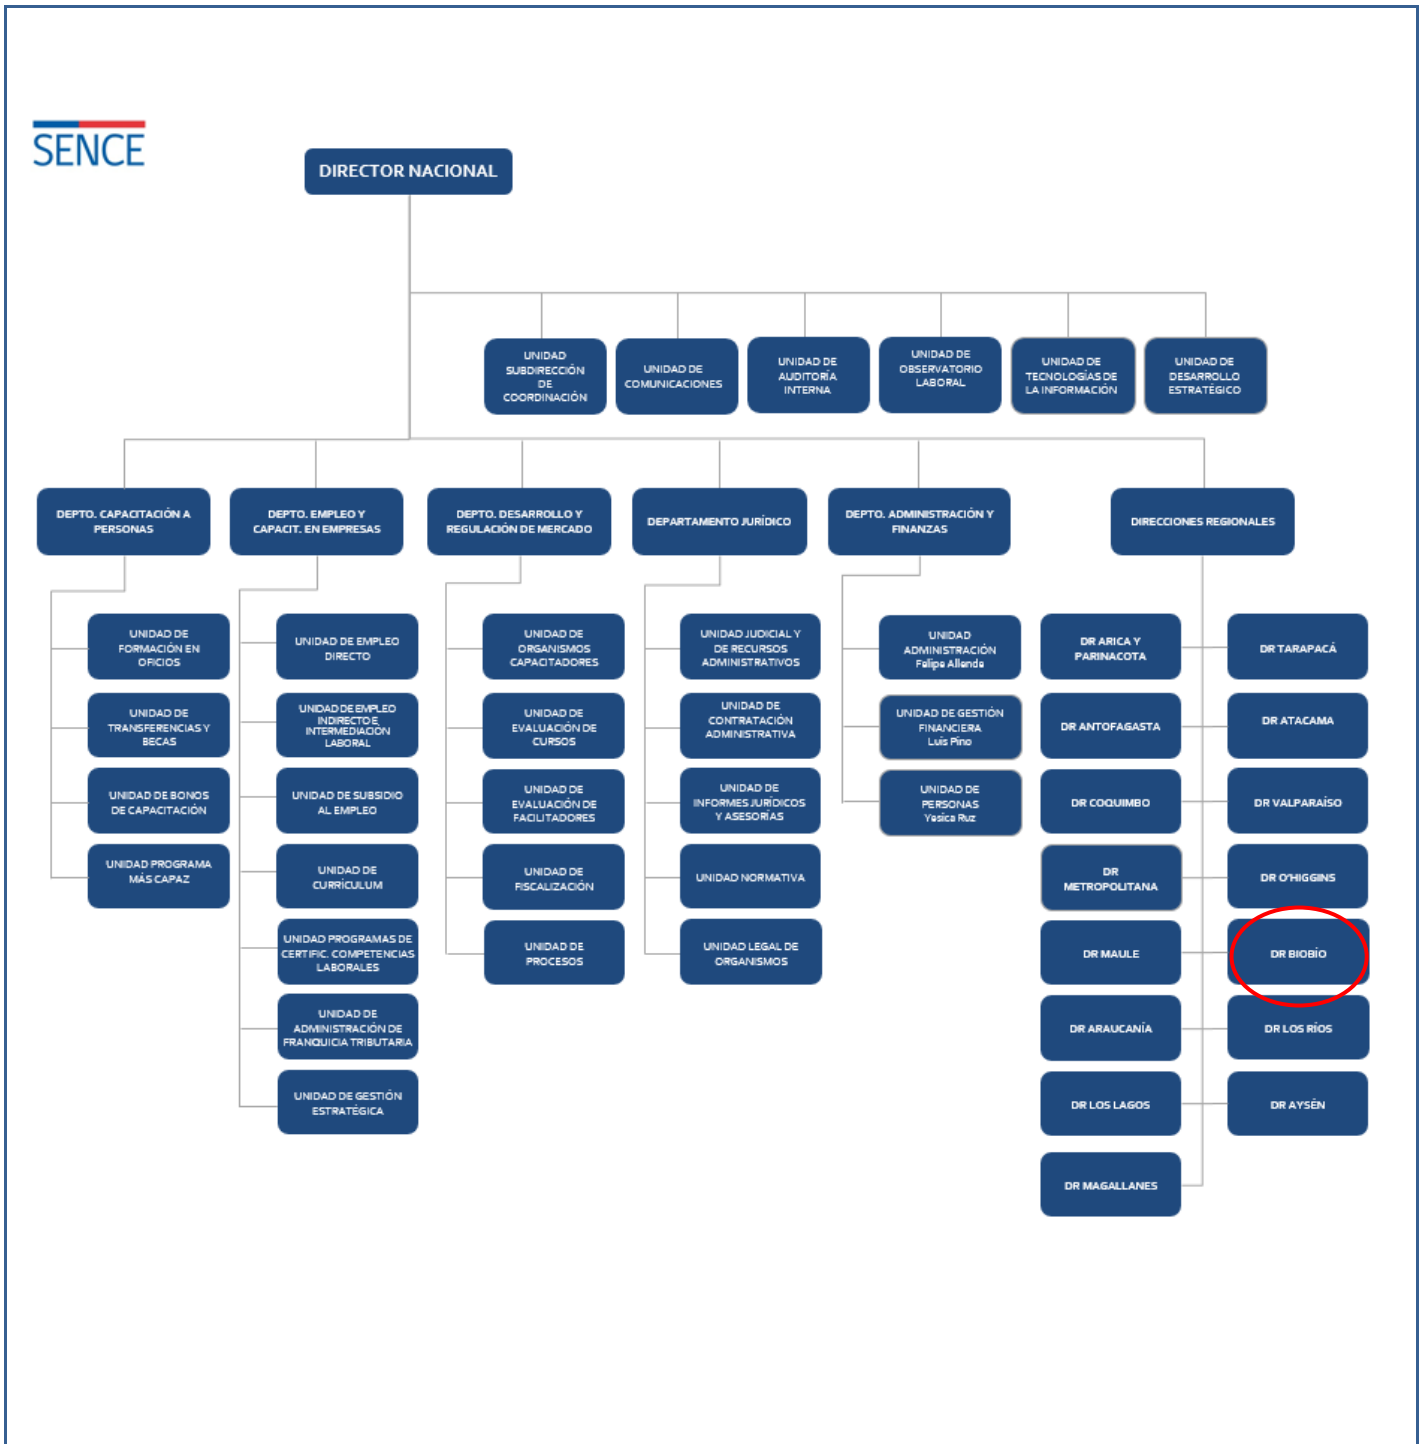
SENCE

DIRECTOR NACIONAL

UNIDAD SUBDIRECCIÓN DE COORDINACIÓN

UNIDAD DE COMUNICACIONES

UNIDAD DE AUDITORÍA INTERNA

UNIDAD DE OBSERVATORIO LABORAL

UNIDAD DE TECNOLOGÍAS DE LA INFORMACIÓN

UNIDAD DE DESARROLLO ESTRATÉGICO

DEPTO. CAPACITACIÓN A PERSONAS

UNIDAD DE FORMACIÓN EN OFICIOS

UNIDAD DE TRANSFERENCIAS Y BECAS

UNIDAD DE BONOS DE CAPACITACIÓN

UNIDAD PROGRAMA MÁS CAPAZ

DEPTO. EMPLEO Y CAPACIT. EN EMPRESAS

UNIDAD DE EMPLEO DIRECTO

UNIDAD DE EMPLEO INDIRECTO E INTERMEDIACIÓN LABORAL

UNIDAD DE SUBSIDIO AL EMPLEO

UNIDAD DE CURRÍCULUM

UNIDAD PROGRAMAS DE CERTIFIC. COMPETENCIAS LABORALES

UNIDAD DE ADMINISTRACIÓN DE FRANQUICIA TRIBUTARIA

UNIDAD DE GESTIÓN ESTRATÉGICA

DEPTO. DESARROLLO Y REGULACIÓN DE MERCADO

UNIDAD DE ORGANISMOS CAPACITADORES

UNIDAD DE EVALUACIÓN DE CURSOS

UNIDAD DE EVALUACIÓN DE FACILITADORES

UNIDAD DE FISCALIZACIÓN

UNIDAD DE PROCESOS

DEPARTAMENTO JURÍDICO

UNIDAD JUDICIAL Y DE RECURSOS ADMINISTRATIVOS

UNIDAD DE CONTRATACIÓN ADMINISTRATIVA

UNIDAD DE INFORMES JURÍDICOS Y ASESORÍAS

UNIDAD NORMATIVA

UNIDAD LEGAL DE ORGANISMOS

DEPTO. ADMINISTRACIÓN Y FINANZAS

UNIDAD ADMINISTRACIÓN Felipe Allende

UNIDAD DE GESTIÓN FINANCIERA Luis Pino

UNIDAD DE PERSONAS Yesica Ruz

DIRECCIONES REGIONALES

DR ARICA Y PARINACOTA

DR TARAPACÁ

DR ANTOFAGASTA

DR ATACAMA

DR COQUIMBO

DR VALPARAÍSO

DR METROPOLITANA

DR O'HIGGINS

DR MAULE

DR BIOBÍO

DR ARAUCANÍA

DR LOS RÍOS

DR LOS LAGOS

DR AYSÉN

DR MAGALLANES